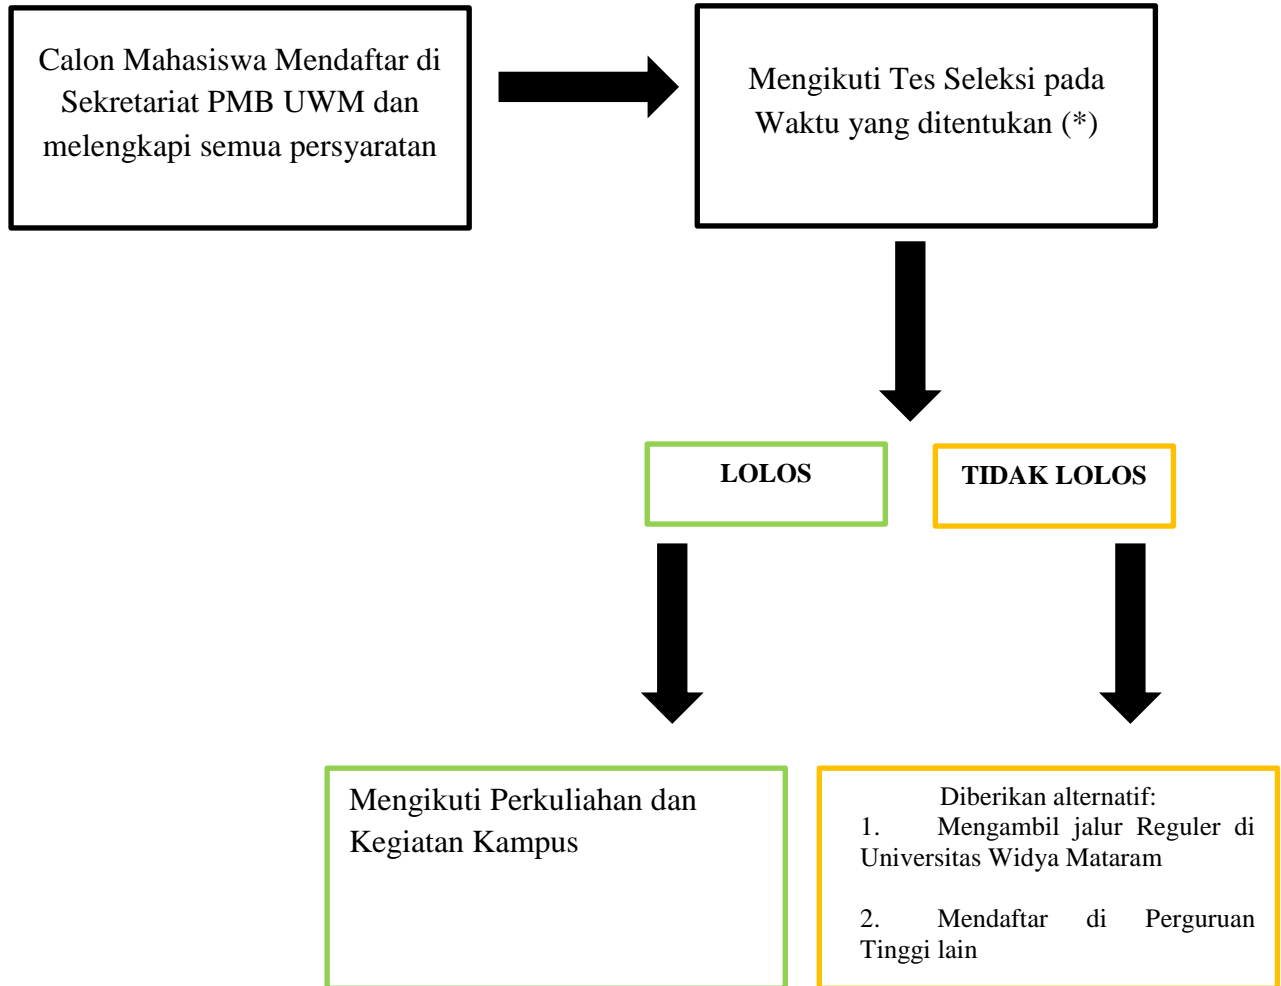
Calon Mahasiswa Mendaftar di Sekretariat PMB UWM dan melengkapi semua persyaratan

Mengikuti Tes Seleksi pada Waktu yang ditentukan (*)

LOLOS

TIDAK LOLOS

Mengikuti Perkuliahan dan Kegiatan Kampus

Diberikan alternatif:
1. Mengambil jalur Reguler di Universitas Widya Mataram

2. Mendaftar di Perguruan Tinggi lain